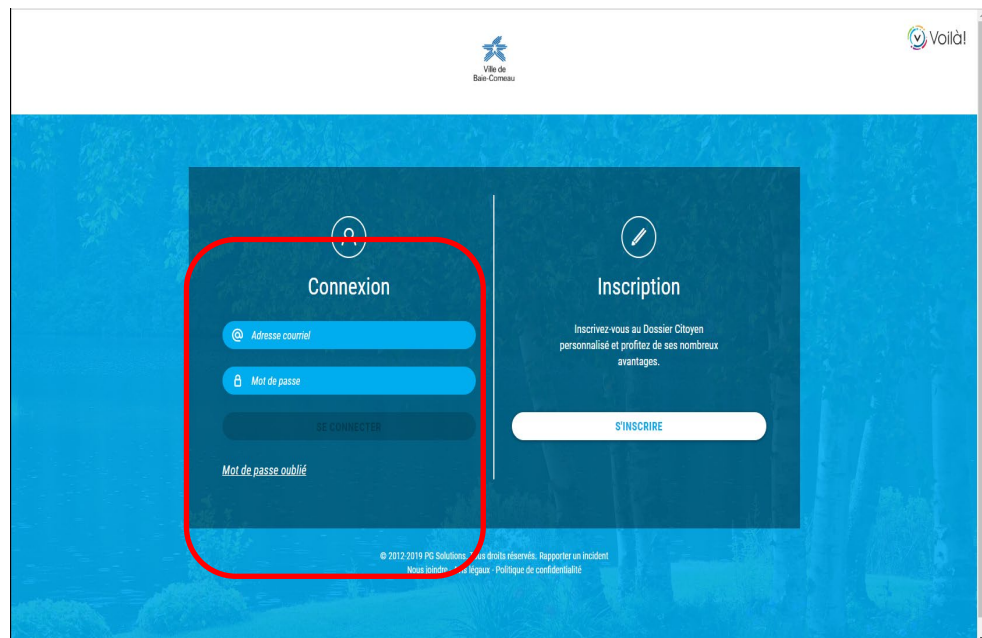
Ville de Baie-Comeau

Voilà!

Connexion

Adresse courriel

Mot de passe

SE CONNECTER

Mot de passe oublié

Inscription

Inscrivez-vous au Dossier Citoyen personnalisé et profitez de ses nombreux avantages.

S'INSCRIRE

© 2012-2019 PG Solutions. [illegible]us droits réservés. Rapporter un incident

Nous joindre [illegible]s légaux - Politique de confidentialité